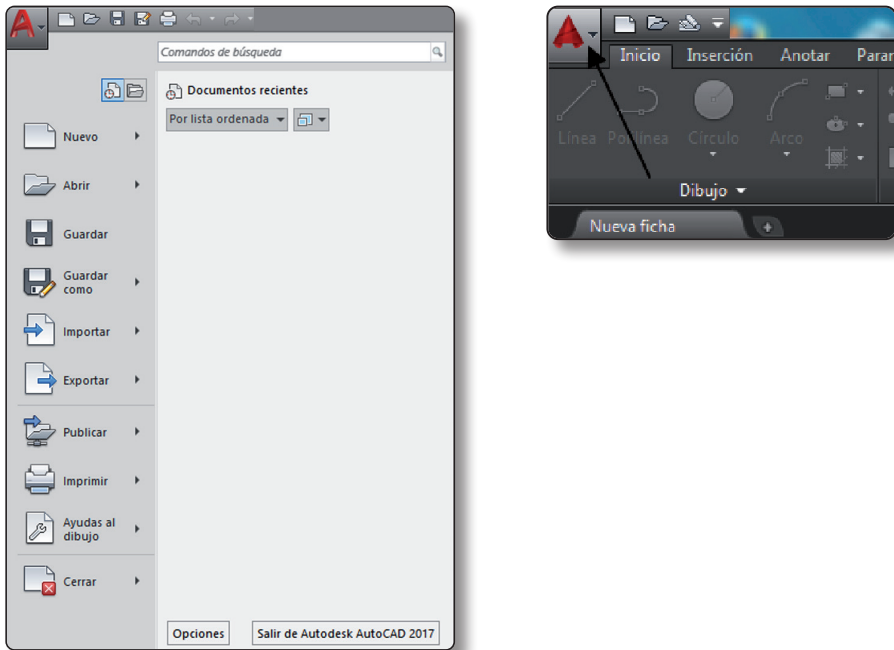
Comandos de búsqueda

Documentos recientes

Por lista ordenada

Nuevo

Abrir

Guardar

Guardar como

Importar

Exportar

Publicar

Imprimir

Ayudas al dibujo

Cerrar

Opciones

Salir de Autodesk AutoCAD 2017

Inicio Inserción Anotar Paran

Línea Polilínea Círculo Arco

Dibujo

Nueva ficha